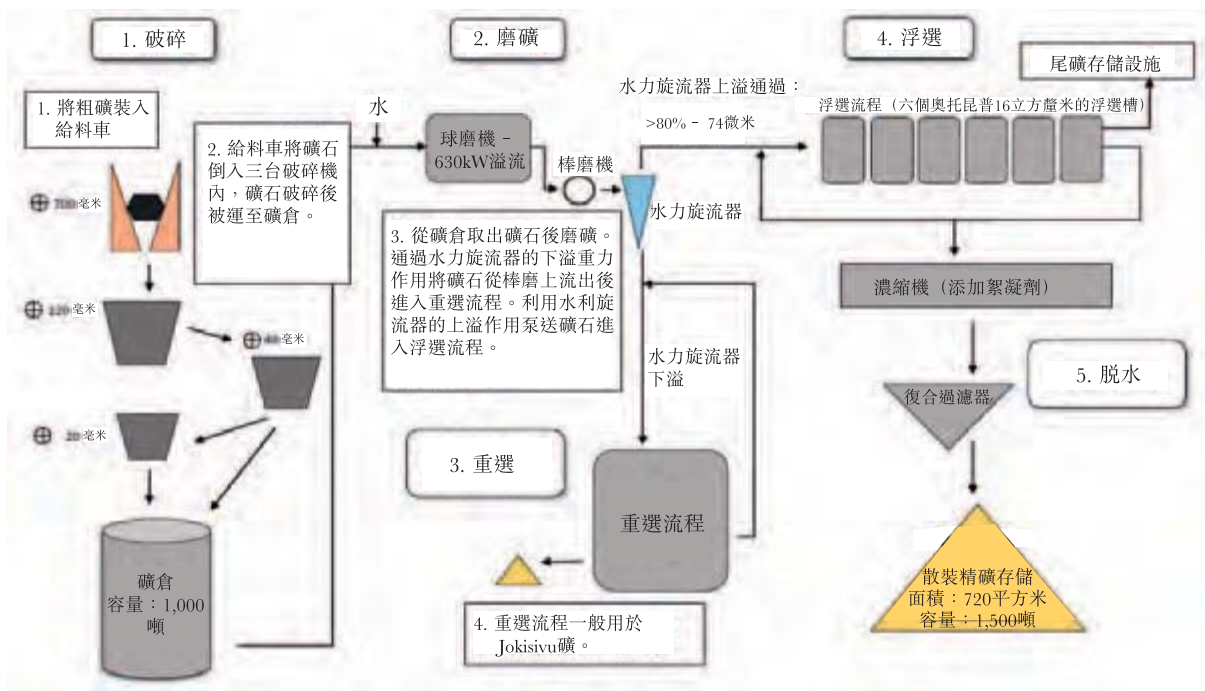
1. 破碎

1. 將粗礦裝入給料車

700毫米

120毫米

40毫米

20毫米

2. 給料車將礦石倒入三台破碎機內，礦石破碎後被運至礦倉。

礦倉
容量：1,000噸

2. 磨礦

水

球磨機 – 630kW溢流

棒磨機

水力旋流器

3. 從礦倉取出礦石後磨礦。通過水力旋流器的下溢重力作用將礦石從棒磨上流出後進入重選流程。利用水利旋流器的上溢作用泵送礦石進入浮選流程。

水力旋流器下溢

3. 重選

重選流程

4. 重選流程一般用於Jokisivu礦。

4. 浮選

尾礦存儲設施

水力旋流器上溢通過：

>80% – 74微米

浮選流程（六個奧托昆普16立方釐米的浮選槽）

濃縮機（添加絮凝劑）

5. 脫水

復合過濾器

散裝精礦存儲
面積：720平方米
容量：1,500噸